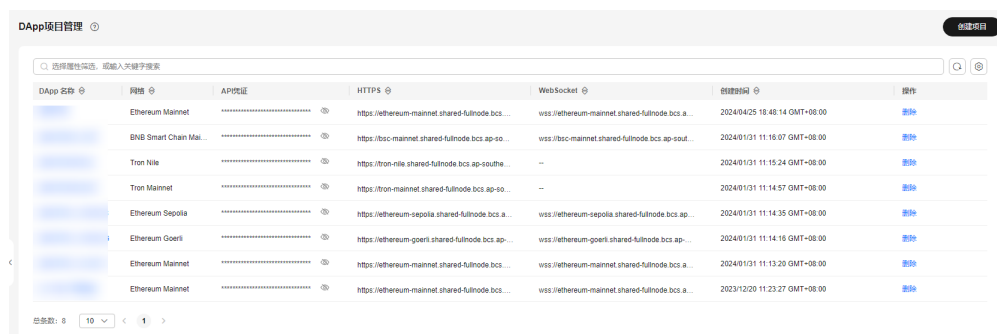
DApp项目管理

创建项目

选择属性筛选，或输入关键字搜索

| DApp 名称 | 网络 | API凭证 | HTTPS | WebSocket | 创建时间 | 操作 |
|---|---|---|---|---|---|---|
| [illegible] | Ethereum Mainnet | ****************************** | https://ethereum-mainnet.shared-fullnode.bcs.a... | wss://ethereum-mainnet.shared-fullnode.bcs.a... | 2024/04/25 18:48:14 GMT+08:00 | 删除 |
| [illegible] | BNB Smart Chain Mai... | ****************************** | https://bsc-mainnet.shared-fullnode.bcs.ap-so... | wss://bsc-mainnet.shared-fullnode.bcs.ap-sout... | 2024/01/31 11:16:07 GMT+08:00 | 删除 |
| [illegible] | Tron Nile | ****************************** | https://tron-nile.shared-fullnode.bcs.ap-southe... | -- | 2024/01/31 11:15:24 GMT+08:00 | 删除 |
| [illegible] | Tron Mainnet | ****************************** | https://tron-mainnet.shared-fullnode.bcs.ap-so... | -- | 2024/01/31 11:14:57 GMT+08:00 | 删除 |
| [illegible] | Ethereum Sepolia | ****************************** | https://ethereum-sepolia.shared-fullnode.bcs.a... | wss://ethereum-sepolia.shared-fullnode.bcs.ap... | 2024/01/31 11:14:35 GMT+08:00 | 删除 |
| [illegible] | Ethereum Goerli | ****************************** | https://ethereum-goerli.shared-fullnode.bcs.ap-... | wss://ethereum-goerli.shared-fullnode.bcs.ap-... | 2024/01/31 11:14:16 GMT+08:00 | 删除 |
| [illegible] | Ethereum Mainnet | ****************************** | https://ethereum-mainnet.shared-fullnode.bcs.... | wss://ethereum-mainnet.shared-fullnode.bcs.a... | 2024/01/31 11:13:20 GMT+08:00 | 删除 |
| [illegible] | Ethereum Mainnet | ****************************** | https://ethereum-mainnet.shared-fullnode.bcs.... | wss://ethereum-mainnet.shared-fullnode.bcs.a... | 2023/12/20 11:23:27 GMT+08:00 | 删除 |

总条数: 8   10   1